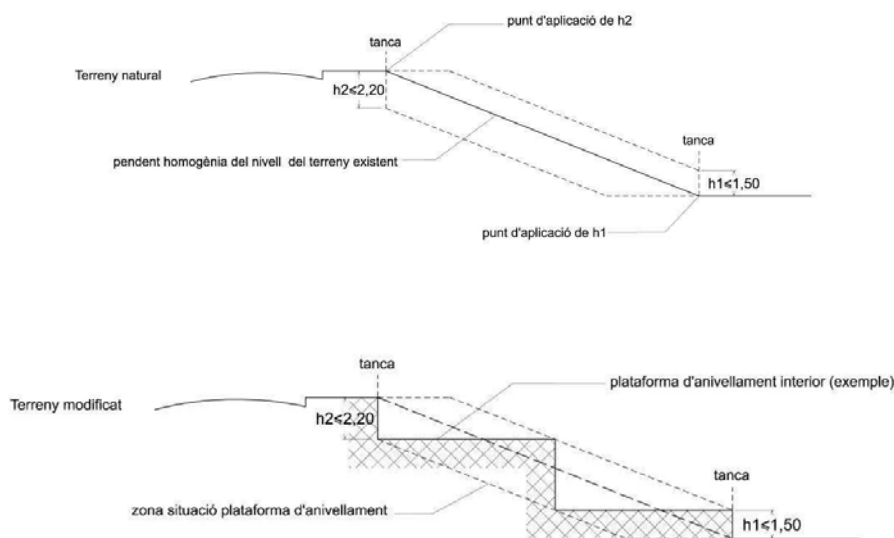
punt d'aplicació de h2

tanca

Terreny natural

h2<2,20

pendent homogènia del nivell del terreny existent

tanca

h1<1,50

punt d'aplicació de h1

tanca

plataforma d'anivellament interior (exemple)

Terreny modificat

h2<2,20

tanca

zona situació plataforma d'anivellament

h1<1,50